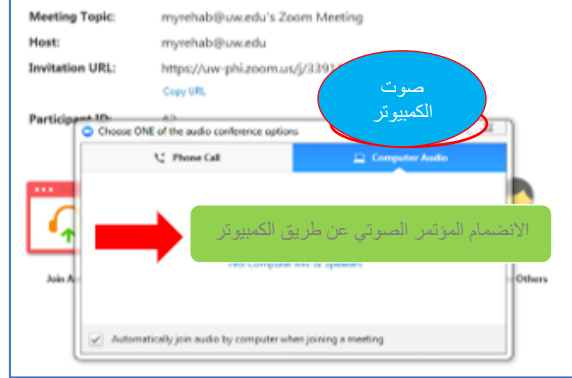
Meeting Topic: myrehab@uw.edu's Zoom Meeting

Host: myrehab@uw.edu

Invitation URL: https://uw-phi.zoom.us/j/3391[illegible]

Copy URL

Participant ID: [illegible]

صوت الكمبيوتر

Choose ONE of the audio conference options

Phone Call

Computer Audio

الانضمام المؤتمر الصوتي عن طريق الكمبيوتر

Test Computer Mic & Speakers

Join A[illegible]

Others

Automatically join audio by computer when joining a meeting